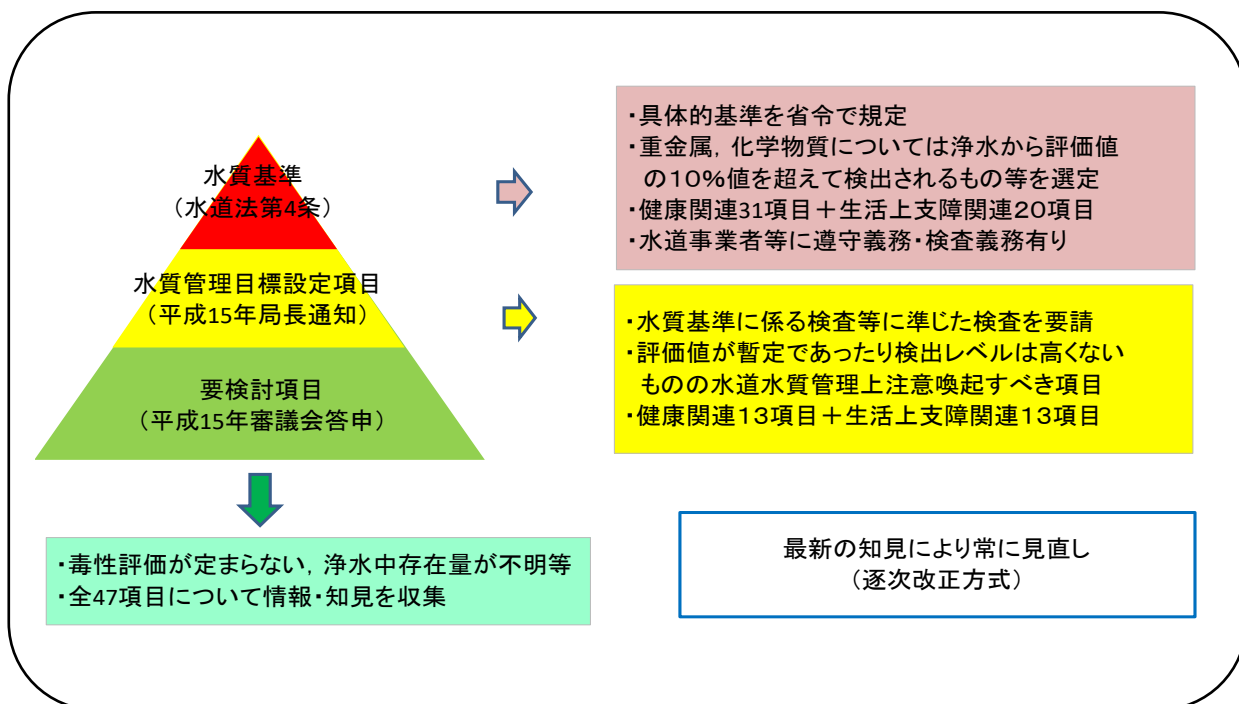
水質基準
（水道法第4条）

・具体的基準を省令で規定
・重金属，化学物質については浄水から評価値の10％値を超えて検出されるもの等を選定
・健康関連31項目＋生活上支障関連20項目
・水道事業者等に遵守義務・検査義務有り

水質管理目標設定項目
（平成15年局長通知）

・水質基準に係る検査等に準じた検査を要請
・評価値が暫定であったり検出レベルは高くないものの水道水質管理上注意喚起すべき項目
・健康関連13項目＋生活上支障関連13項目

要検討項目
（平成15年審議会答申）

・毒性評価が定まらない，浄水中存在量が不明等
・全47項目について情報・知見を収集

最新の知見により常に見直し
（逐次改正方式）